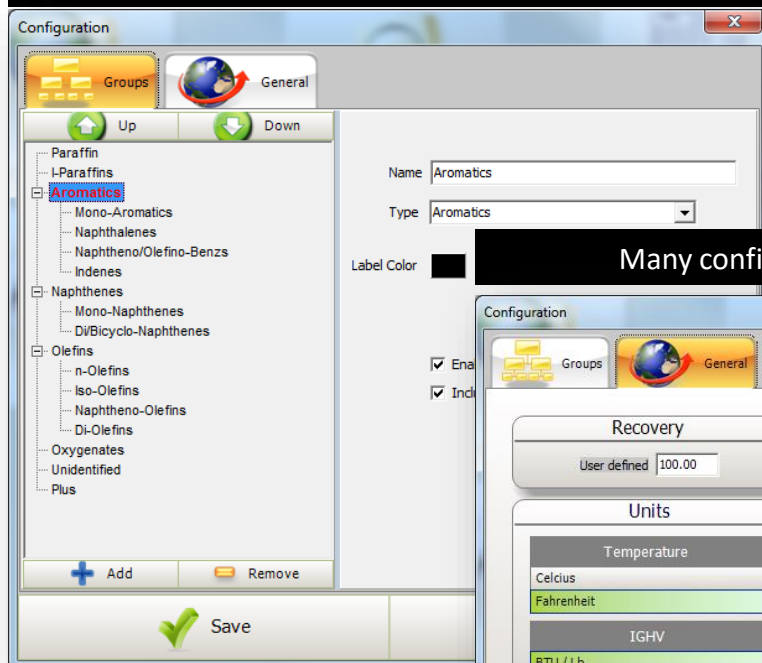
Configuration

Groups

General

Up

Down

Paraffin
I-Paraffins
Aromatics
Mono-Aromatics
Naphthalenes
Naphtheno/Olefino-Benzs
Indenes
Naphthenes
Mono-Naphthenes
Di/Bicyclo-Naphthenes
Olefins
n-Olefins
Iso-Olefins
Naphtheno-Olefins
Di-Olefins
Oxygenates
Unidentified
Plus

Add

Remove

Name Aromatics

Type Aromatics

Label Color

Ena

Incl

Save

Many confi

Configuration

Groups

General

Recovery

User defined 100.00

Units

Temperature

Celcius

Fahrenheit

IGHV

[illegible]